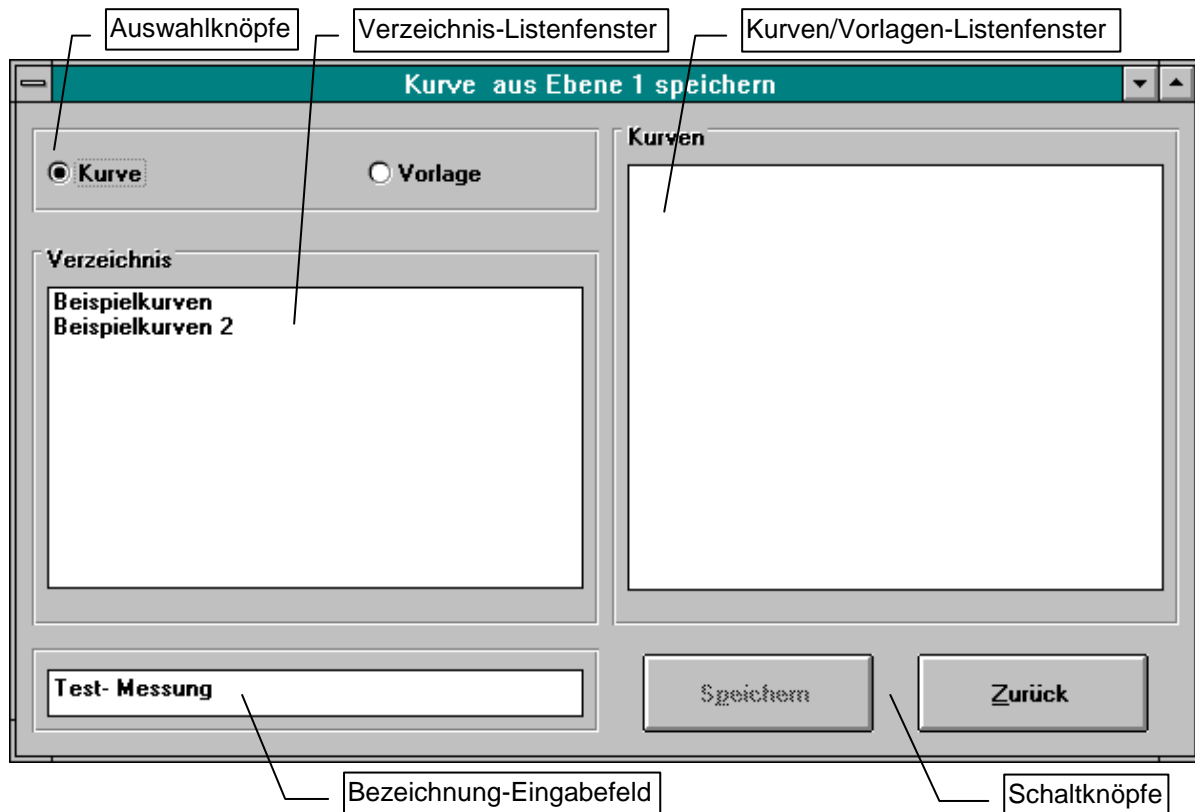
Auswahlknöpfe

Verzeichnis-Listenfenster

Kurven/Vorlagen-Listenfenster

Kurve aus Ebene 1 speichern

Kurve

Vorlage

Kurven

Verzeichnis

Beispielkurven
Beispielkurven 2

Test- Messung

Speichern

Zurück

Bezeichnung-Eingabefeld

Schaltknöpfe